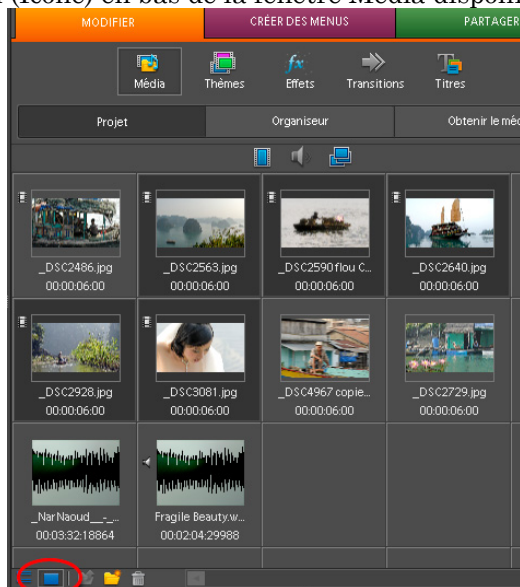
(icône) en bas de la fenêtre Média dispon

MODIFIER
CRÉER DES MENUS
PARTAGER

Média
Thèmes
Effets
Transitions
Titres

Projet
Organiseur
Obtenir le méd

_DSC2486.jpg
00:00:06:00
_DSC2563.jpg
00:00:06:00
_DSC2590 flou C...
00:00:06:00
_DSC2640.jpg
00:00:06:00

_DSC2928.jpg
00:00:06:00
_DSC3081.jpg
00:00:06:00
_DSC4967 copie...
00:00:06:00
_DSC2729.jpg
00:00:06:00

_NarNaoud__-_...
00:03:32:18864
Fragile Beauty.w...
00:02:04:29988